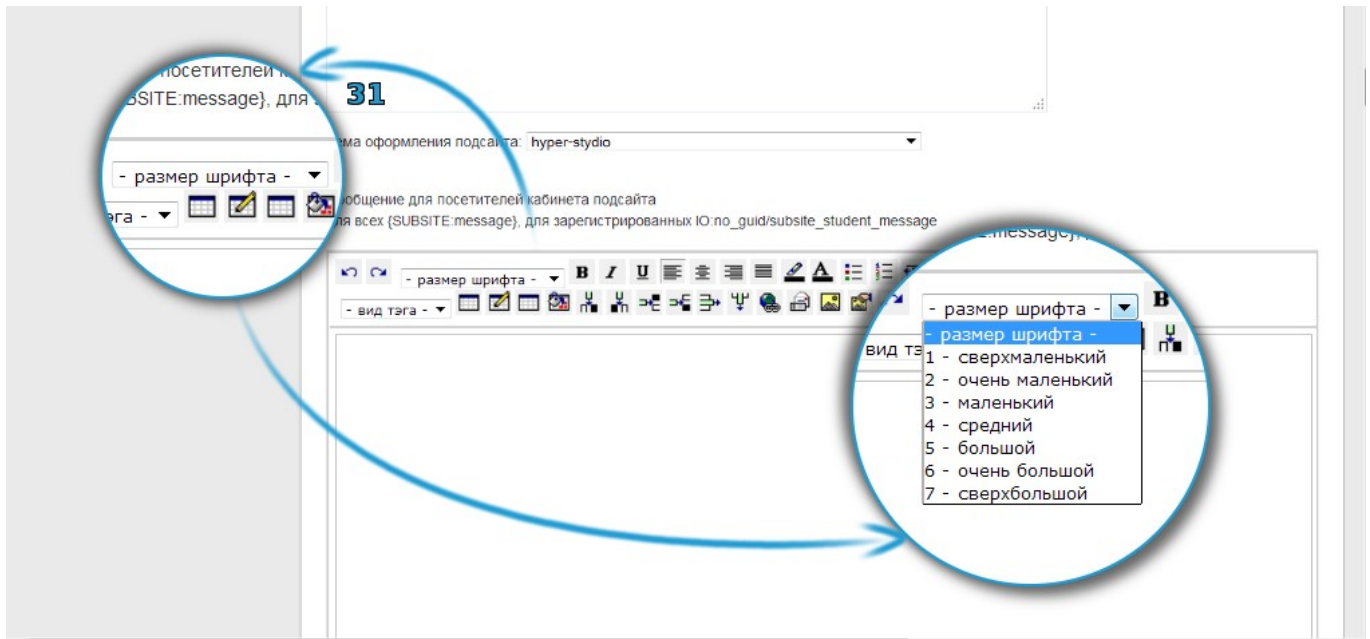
посетителей к
SSITE:message}, для з

31

- размер шрифта -
ега -

ема оформления подсайта: hyper-stydio

ообщение для посетителей кабинета подсайта
ля всех {SUBSITE:message}, для зарегистрированных IO:no_guid/subsite_student_message

E:message},

- размер шрифта -
- вид тэга -

- размер шрифта -
- размер шрифта -
1 - сверхмаленький
2 - очень маленький
3 - маленький
4 - средний
5 - большой
6 - очень большой
7 - сверхбольшой
вид тэ